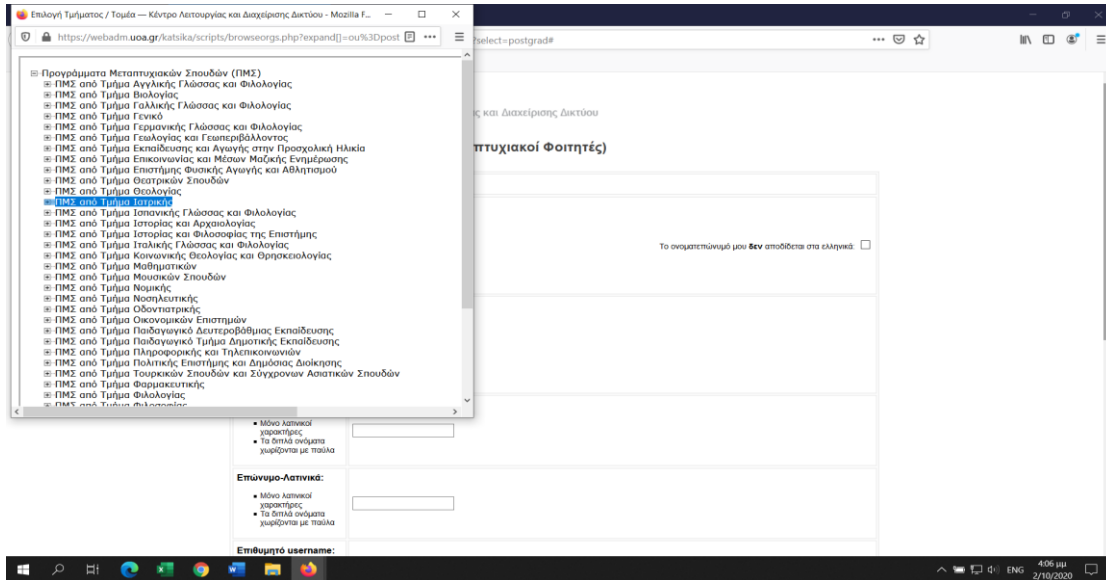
Επιλογή Τμήματος / Τομέα — Κέντρο Λειτουργίας και Διαχείρισης Δικτύου - Mozilla F...

https://webadm.uoa.gr/katsika/scripts/browseorgs.php?expand[]=ou%3Dpost

?select=postgrad#

Προγράμματα Μεταπτυχιακών Σπουδών (ΠΜΣ)
ΠΜΣ από Τμήμα Αγγλικής Γλώσσας και Φιλολογίας
ΠΜΣ από Τμήμα Βιολογίας
ΠΜΣ από Τμήμα Γαλλικής Γλώσσας και Φιλολογίας
ΠΜΣ από Τμήμα Γενικό
ΠΜΣ από Τμήμα Γερμανικής Γλώσσας και Φιλολογίας
ΠΜΣ από Τμήμα Γεωλογίας και Γεωπεριβάλλοντος
ΠΜΣ από Τμήμα Εκπαίδευσης και Αγωγής στην Προσχολική Ηλικία
ΠΜΣ από Τμήμα Επικοινωνίας και Μέσων Μαζικής Ενημέρωσης
ΠΜΣ από Τμήμα Επιστήμης Φυσικής Αγωγής και Αθλητισμού
ΠΜΣ από Τμήμα Θεατρικών Σπουδών
ΠΜΣ από Τμήμα Θεολογίας
ΠΜΣ από Τμήμα Ιατρικής
ΠΜΣ από Τμήμα Ισπανικής Γλώσσας και Φιλολογίας
ΠΜΣ από Τμήμα Ιστορίας και Αρχαιολογίας
ΠΜΣ από Τμήμα Ιστορίας και Φιλοσοφίας της Επιστήμης
ΠΜΣ από Τμήμα Ιταλικής Γλώσσας και Φιλολογίας
ΠΜΣ από Τμήμα Κοινωνικής Θεολογίας και Θρησκειολογίας
ΠΜΣ από Τμήμα Μαθηματικών
ΠΜΣ από Τμήμα Μουσικών Σπουδών
ΠΜΣ από Τμήμα Νομικής
ΠΜΣ από Τμήμα Νοσηλευτικής
ΠΜΣ από Τμήμα Οδοντιατρικής
ΠΜΣ από Τμήμα Οικονομικών Επιστημών
ΠΜΣ από Τμήμα Παιδαγωγικό Δευτεροβάθμιας Εκπαίδευσης
ΠΜΣ από Τμήμα Παιδαγωγικό Τμήμα Δημοτικής Εκπαίδευσης
ΠΜΣ από Τμήμα Πληροφορικής και Τηλεπικοινωνιών
ΠΜΣ από Τμήμα Πολιτικής Επιστήμης και Δημόσιας Διοίκησης
ΠΜΣ από Τμήμα Τουρκικών Σπουδών και Σύγχρονων Ασιατικών Σπουδών
ΠΜΣ από Τμήμα Φαρμακευτικής
ΠΜΣ από Τμήμα Φιλολογίας
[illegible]

ς και Διαχείρισης Δικτύου

πτυχιακοί Φοιτητές)

Το ονοματεπώνυμό μου δεν αποδίδεται στα ελληνικά:

Μόνο λατινικοί χαρακτήρες
Τα διπλά ονόματα χωρίζονται με παύλα

Επώνυμο-Λατινικά:
Μόνο λατινικοί χαρακτήρες
Τα διπλά ονόματα χωρίζονται με παύλα

Επιθυμητό username:

ENG 4:06 μμ 2/10/2020